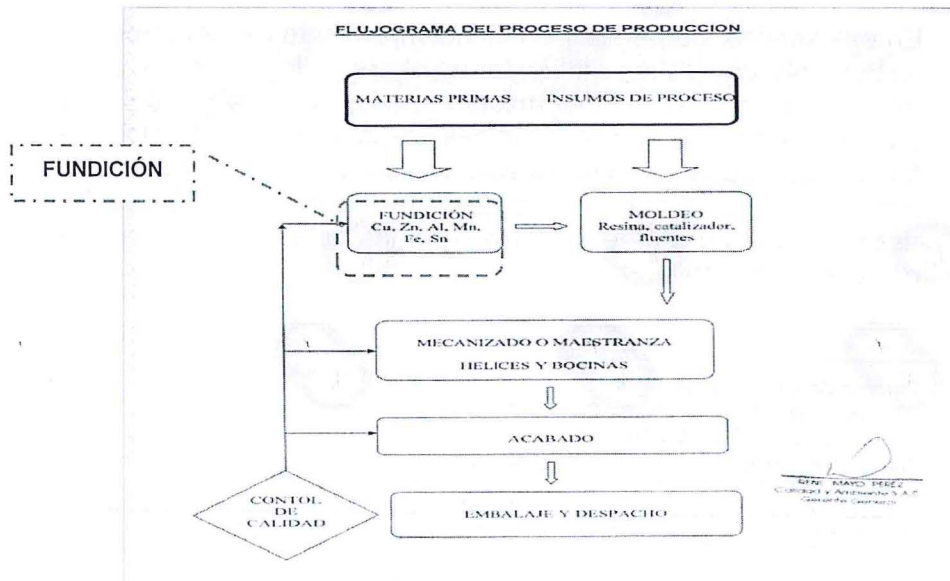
FLUJOGRAMA DEL PROCESO DE PRODUCCION

MATERIAS PRIMAS INSUMOS DE PROCESO

FUNDICIÓN

FUNDICIÓN Cu, Zn, Al, Mn, Fe, Sn

MOLDEO Resina, catalizador, fluentes

MECANIZADO O MAESTRANZA HELICES Y BOCINAS

ACABADO

CONTOL DE CALIDAD

EMBALAJE Y DESPACHO

RENE MAYO PEREZ
Calidad y Ambiente S.A.C.
Gerente General